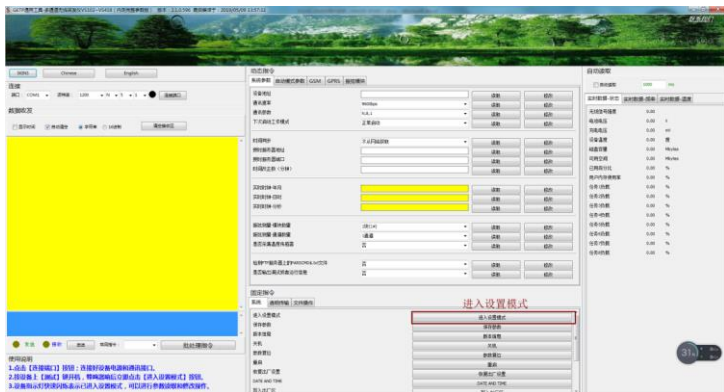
进入设置模式

使用说明
1.点击【连接端口】按钮：连接好设备电源和通讯接口。
2.接设备：【测试】键开机，等待面板亮立即点击【进入设置模式】按钮。
3.设备指示灯快速闪烁表示已进入设置模式，可以进行参数读取和修改操作。

进入设置模式